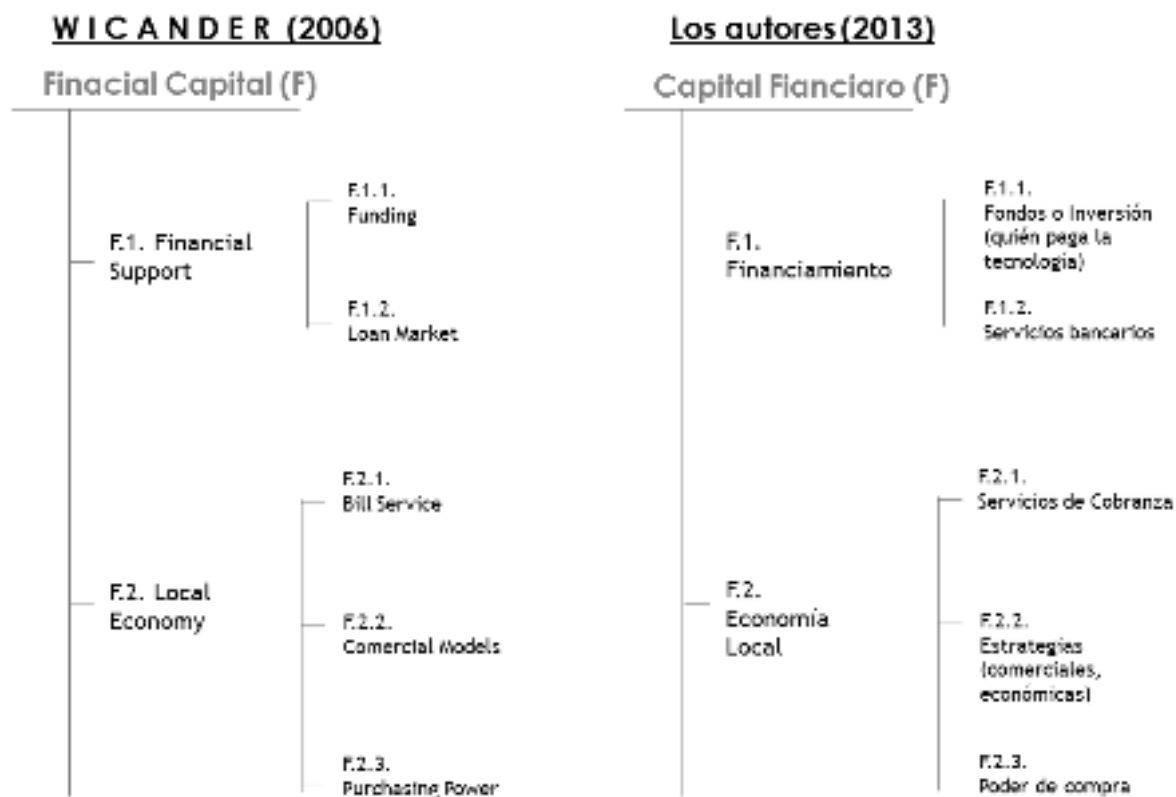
WICANDER (2006)

Finacial Capital (F)

F.1. Financial Support

F.1.1. Funding

F.1.2. Loan Market

F.2. Local Economy

F.2.1. Bill Service

F.2.2. Comercial Models

F.2.3. Purchasing Power

Los autores (2013)

Capital Fianciaro (F)

F.1. Financiamiento

F.1.1. Fondos o Inversión (quién paga la tecnología)

F.1.2. Servicios bancarios

F.2. Economía Local

F.2.1. Servicios de Cobranza

F.2.2. Estrategias (comerciales, económicas)

F.2.3. Poder de compra